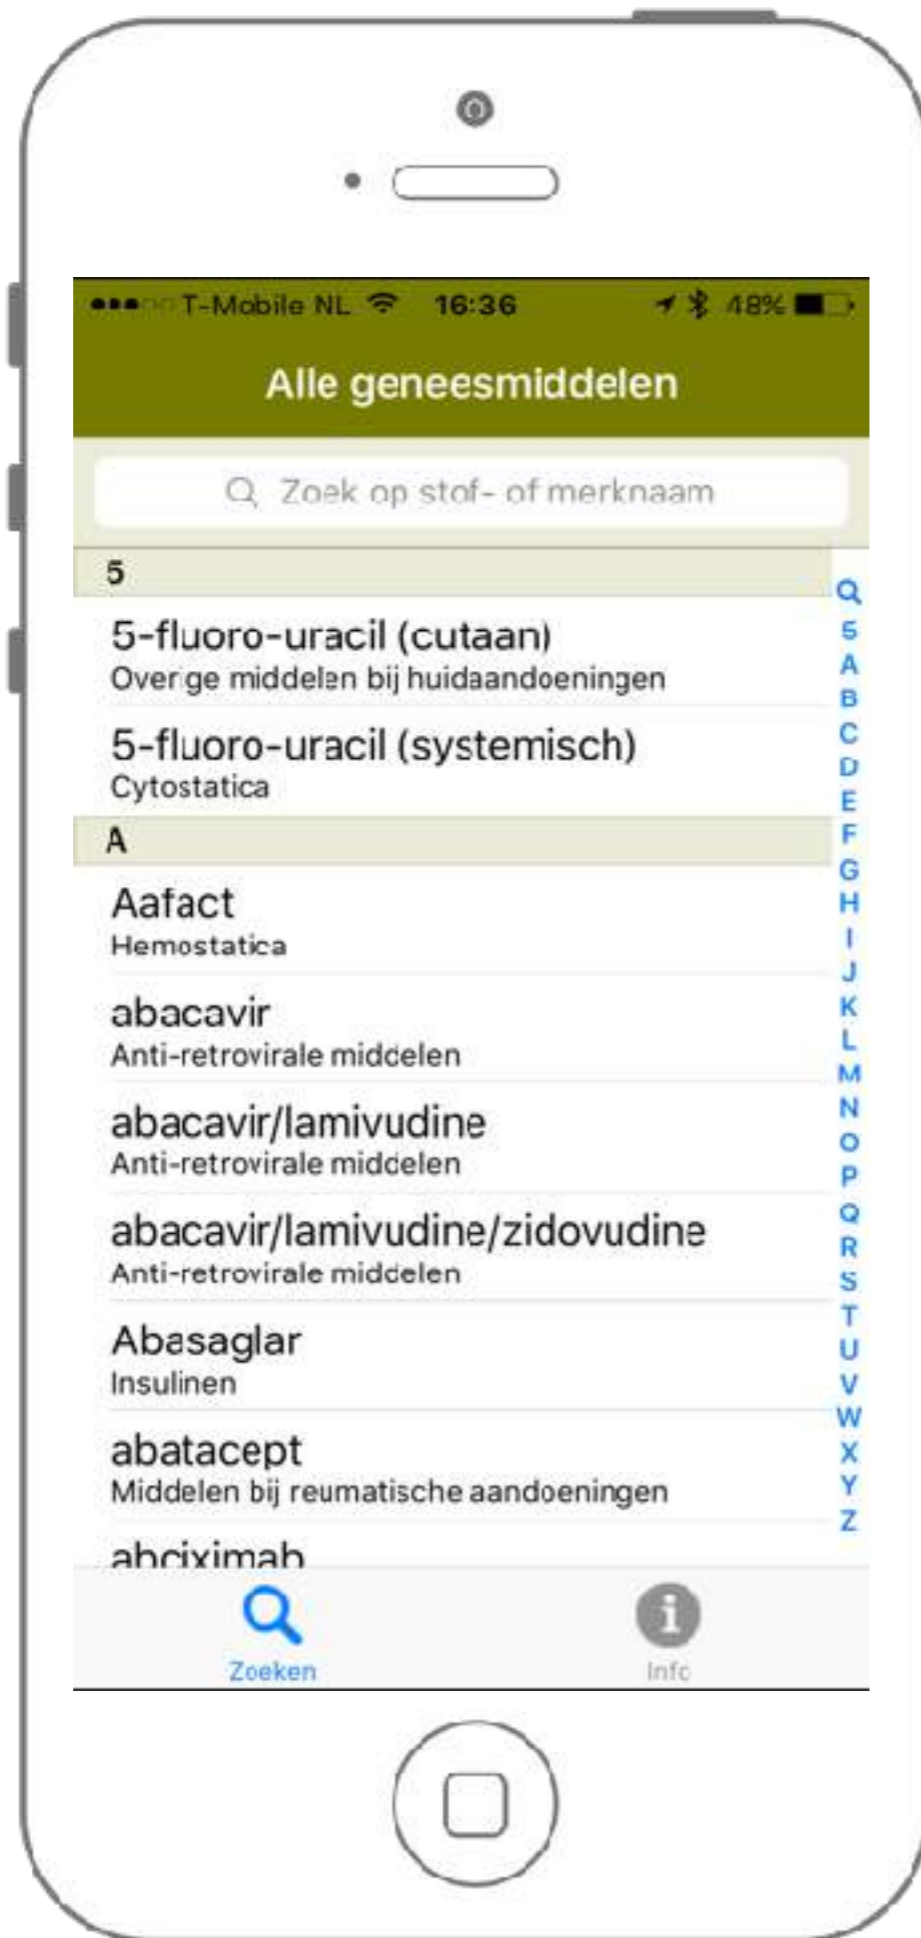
T-Mobile NL 16:36 48%

Alle geneesmiddelen

Zoek op stof- of merknaam

5

5-fluoro-uracil (cutaan)
Overige middelen bij huidaandoeningen

5-fluoro-uracil (systemisch)
Cytostatica

A

Aafact
Hemostatica

abacavir
Anti-retrovirale middelen

abacavir/lamivudine
Anti-retrovirale middelen

abacavir/lamivudine/zidovudine
Anti-retrovirale middelen

Abasaglar
Insulinen

abatacept
Middelen bij reumatische aandoeningen

abciximab

5
A
B
C
D
E
F
G
H
I
J
K
L
M
N
O
P
Q
R
S
T
U
V
W
X
Y
Z

Zoeken
Info